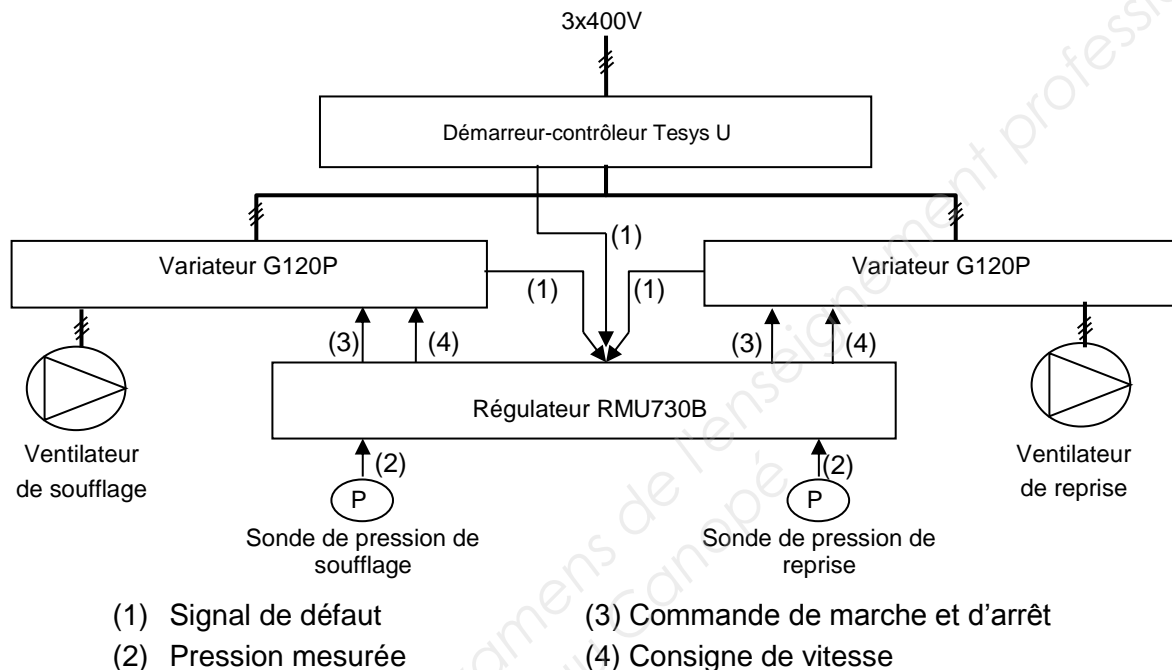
3x400V

Démarreur-contrôleur Tesys U

(1)

Variateur G120P

(1)

(1)

Variateur G120P

(3)

(4)

(3)

(4)

Régulateur RMU730B

Ventilateur de soufflage

(2)

P

Sonde de pression de soufflage

(2)

P

Sonde de pression de reprise

Ventilateur de reprise

(1) Signal de défaut
(2) Pression mesurée

(3) Commande de marche et d'arrêt
(4) Consigne de vitesse

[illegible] de l'enseignement professionnel
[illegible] Canopé